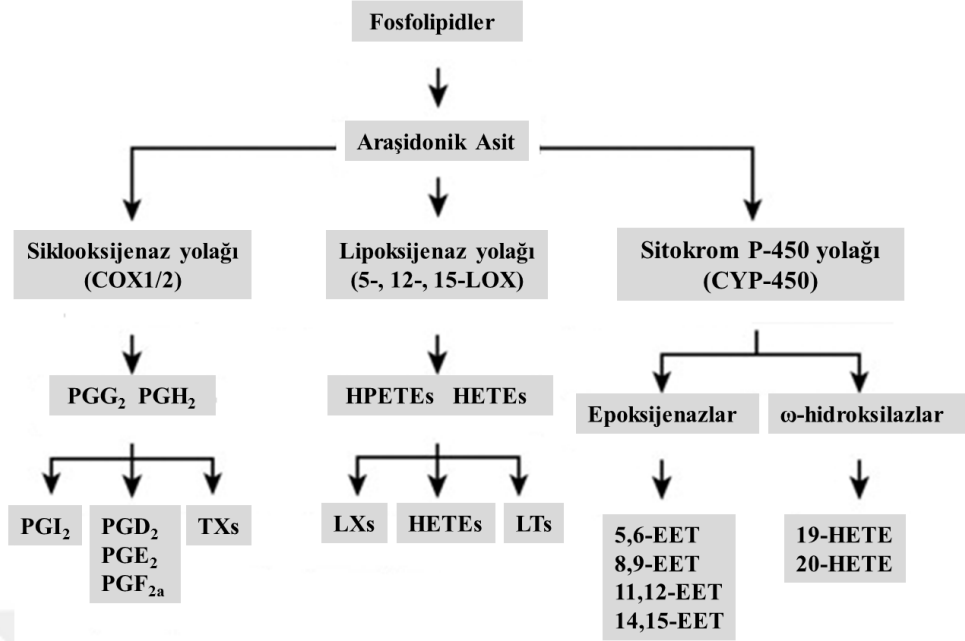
Fosfolipidler

Araşidonik Asit

Siklooksijenaz yolağı (COX1/2)

Lipoksijenaz yolağı (5-, 12-, 15-LOX)

Sitokrom P-450 yolağı (CYP-450)

$PGG_2$ $PGH_2$

HPETEs HETEs

Epoksijenazlar

ω-hidroksilazlar

$PGI_2$

$PGD_2$
$PGE_2$
$PGF_{2a}$

TXs

LXs

HETEs

LTs

5,6-EET
8,9-EET
11,12-EET
14,15-EET

19-HETE
20-HETE